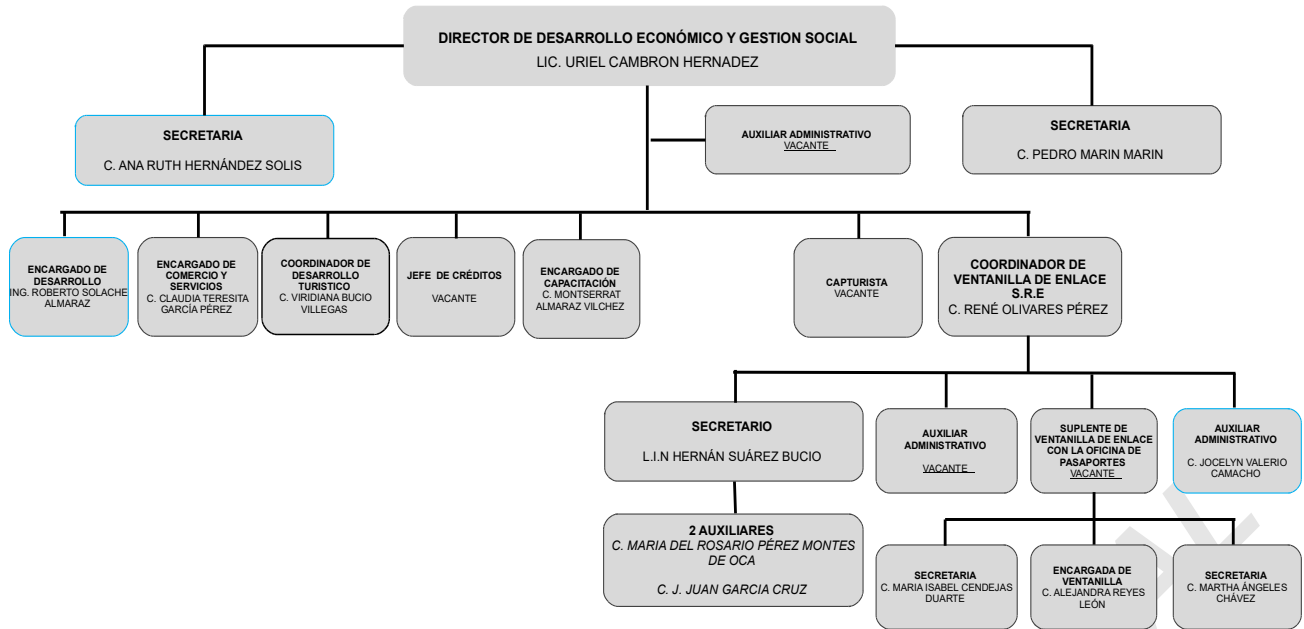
DIRECTOR DE DESARROLLO ECONÓMICO Y GESTION SOCIAL
LIC. URIEL CAMBRON HERNADEZ

SECRETARIA
C. ANA RUTH HERNÁNDEZ SOLIS

AUXILIAR ADMINISTRATIVO
VACANTE

SECRETARIA
C. PEDRO MARIN MARIN

ENCARGADO DE DESARROLLO
ING. ROBERTO SOLACHE ALMARAZ

ENCARGADO DE COMERCIO Y SERVICIOS
C. CLAUDIA TERESITA GARCÍA PÉREZ

COORDINADOR DE DESARROLLO TURISTICO
C. VIRIDIANA BUCIO VILLEGAS

JEFE DE CRÉDITOS
VACANTE

ENCARGADO DE CAPACITACIÓN
C. MONTSERRAT ALMARAZ VILCHEZ

CAPTURISTA
VACANTE

COORDINADOR DE VENTANILLA DE ENLACE S.R.E
C. RENÉ OLIVARES PÉREZ

SECRETARIO
L.I.N HERNÁN SUÁREZ BUCIO

AUXILIAR ADMINISTRATIVO
VACANTE

SUPLENTE DE VENTANILLA DE ENLACE CON LA OFICINA DE PASAPORTES
VACANTE

AUXILIAR ADMINISTRATIVO
C. JOCELYN VALERIO CAMACHO

2 AUXILIARES
C. MARIA DEL ROSARIO PÉREZ MONTES DE OCA
C. J. JUAN GARCIA CRUZ

SECRETARIA
C. MARIA ISABEL CENDEJAS DUARTE

ENCARGADA DE VENTANILLA
C. ALEJANDRA REYES LEÓN

SECRETARIA
C. MARTHA ÁNGELES CHÁVEZ